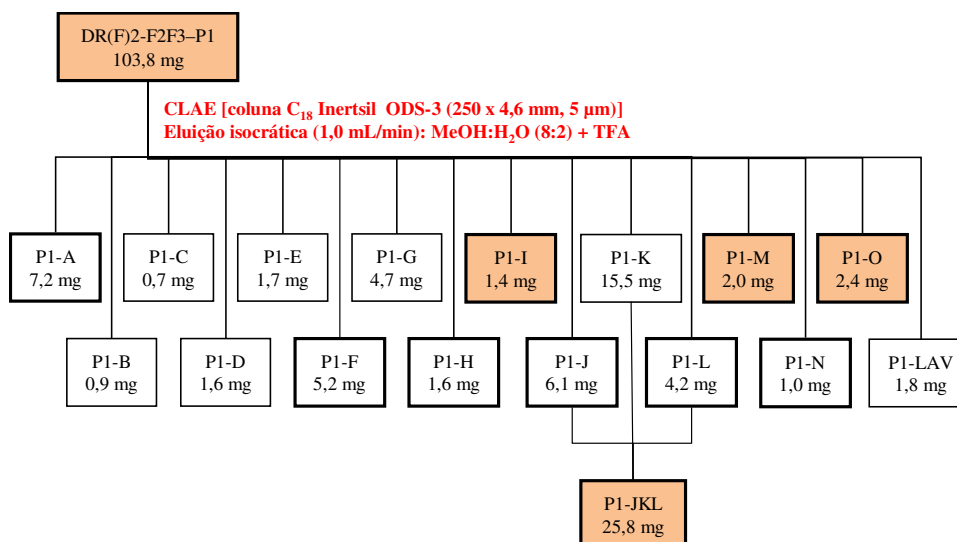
DR(F)2-F2F3–P1
103,8 mg

CLAE [coluna $C_{18}$ Inertsil ODS-3 (250 x 4,6 mm, 5 µm)]
Eluição isocrática (1,0 mL/min): MeOH:$H_2O$ (8:2) + TFA

P1-A
7,2 mg

P1-C
0,7 mg

P1-E
1,7 mg

P1-G
4,7 mg

P1-I
1,4 mg

P1-K
15,5 mg

P1-M
2,0 mg

P1-O
2,4 mg

P1-B
0,9 mg

P1-D
1,6 mg

P1-F
5,2 mg

P1-H
1,6 mg

P1-J
6,1 mg

P1-L
4,2 mg

P1-N
1,0 mg

P1-LAV
1,8 mg

P1-JKL
25,8 mg